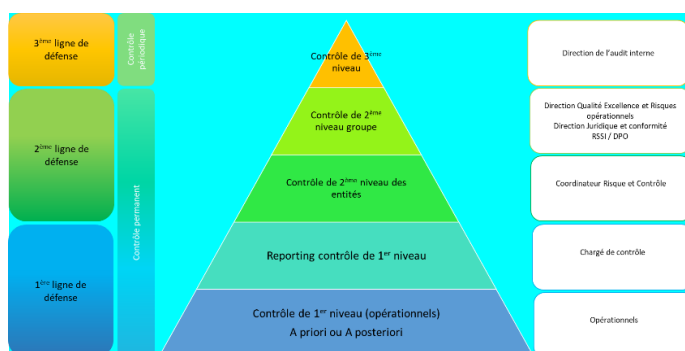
3ème ligne de défense

Contrôle périodique

2ème ligne de défense

1ère ligne de défense

Contrôle permanent

Contrôle de 3ème niveau

Contrôle de 2ème niveau groupe

Contrôle de 2ème niveau des entités

Reporting contrôle de 1er niveau

Contrôle de 1er niveau (opérationnels)
A priori ou A posteriori

Direction de l'audit interne

Direction Qualité Excellence et Risques opérationnels
Direction Juridique et conformité
RSSI / DPO

Coordinateur Risque et Contrôle

Chargé de contrôle

Opérationnels